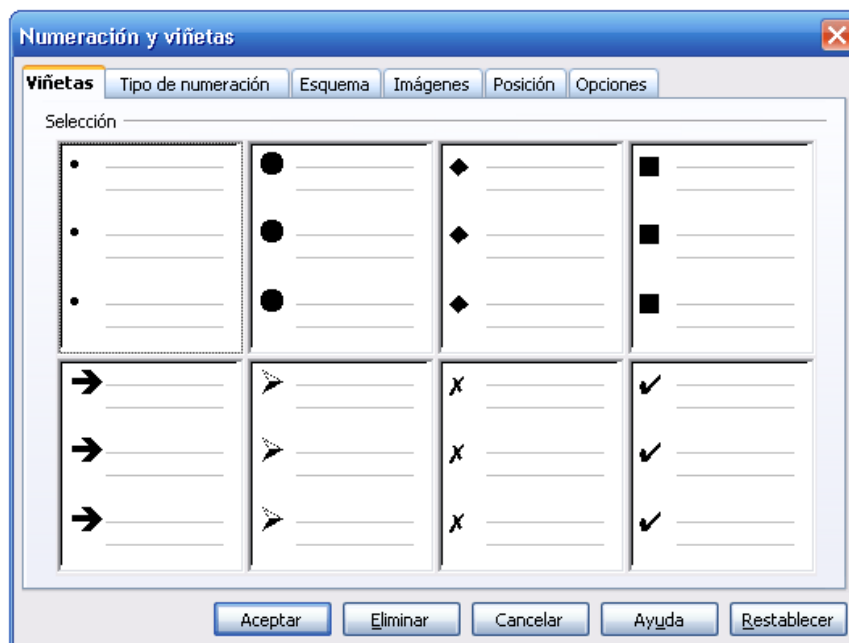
Numeración y viñetas

Viñetas | Tipo de numeración | Esquema | Imágenes | Posición | Opciones

Selección

•
•
•

●
●
●

◆
◆
◆

■
■
■

➔
➔
➔

➢
➢
➢

✗
✗
✗

✔
✔
✔

Aceptar | Eliminar | Cancelar | Ayuda | Restablecer